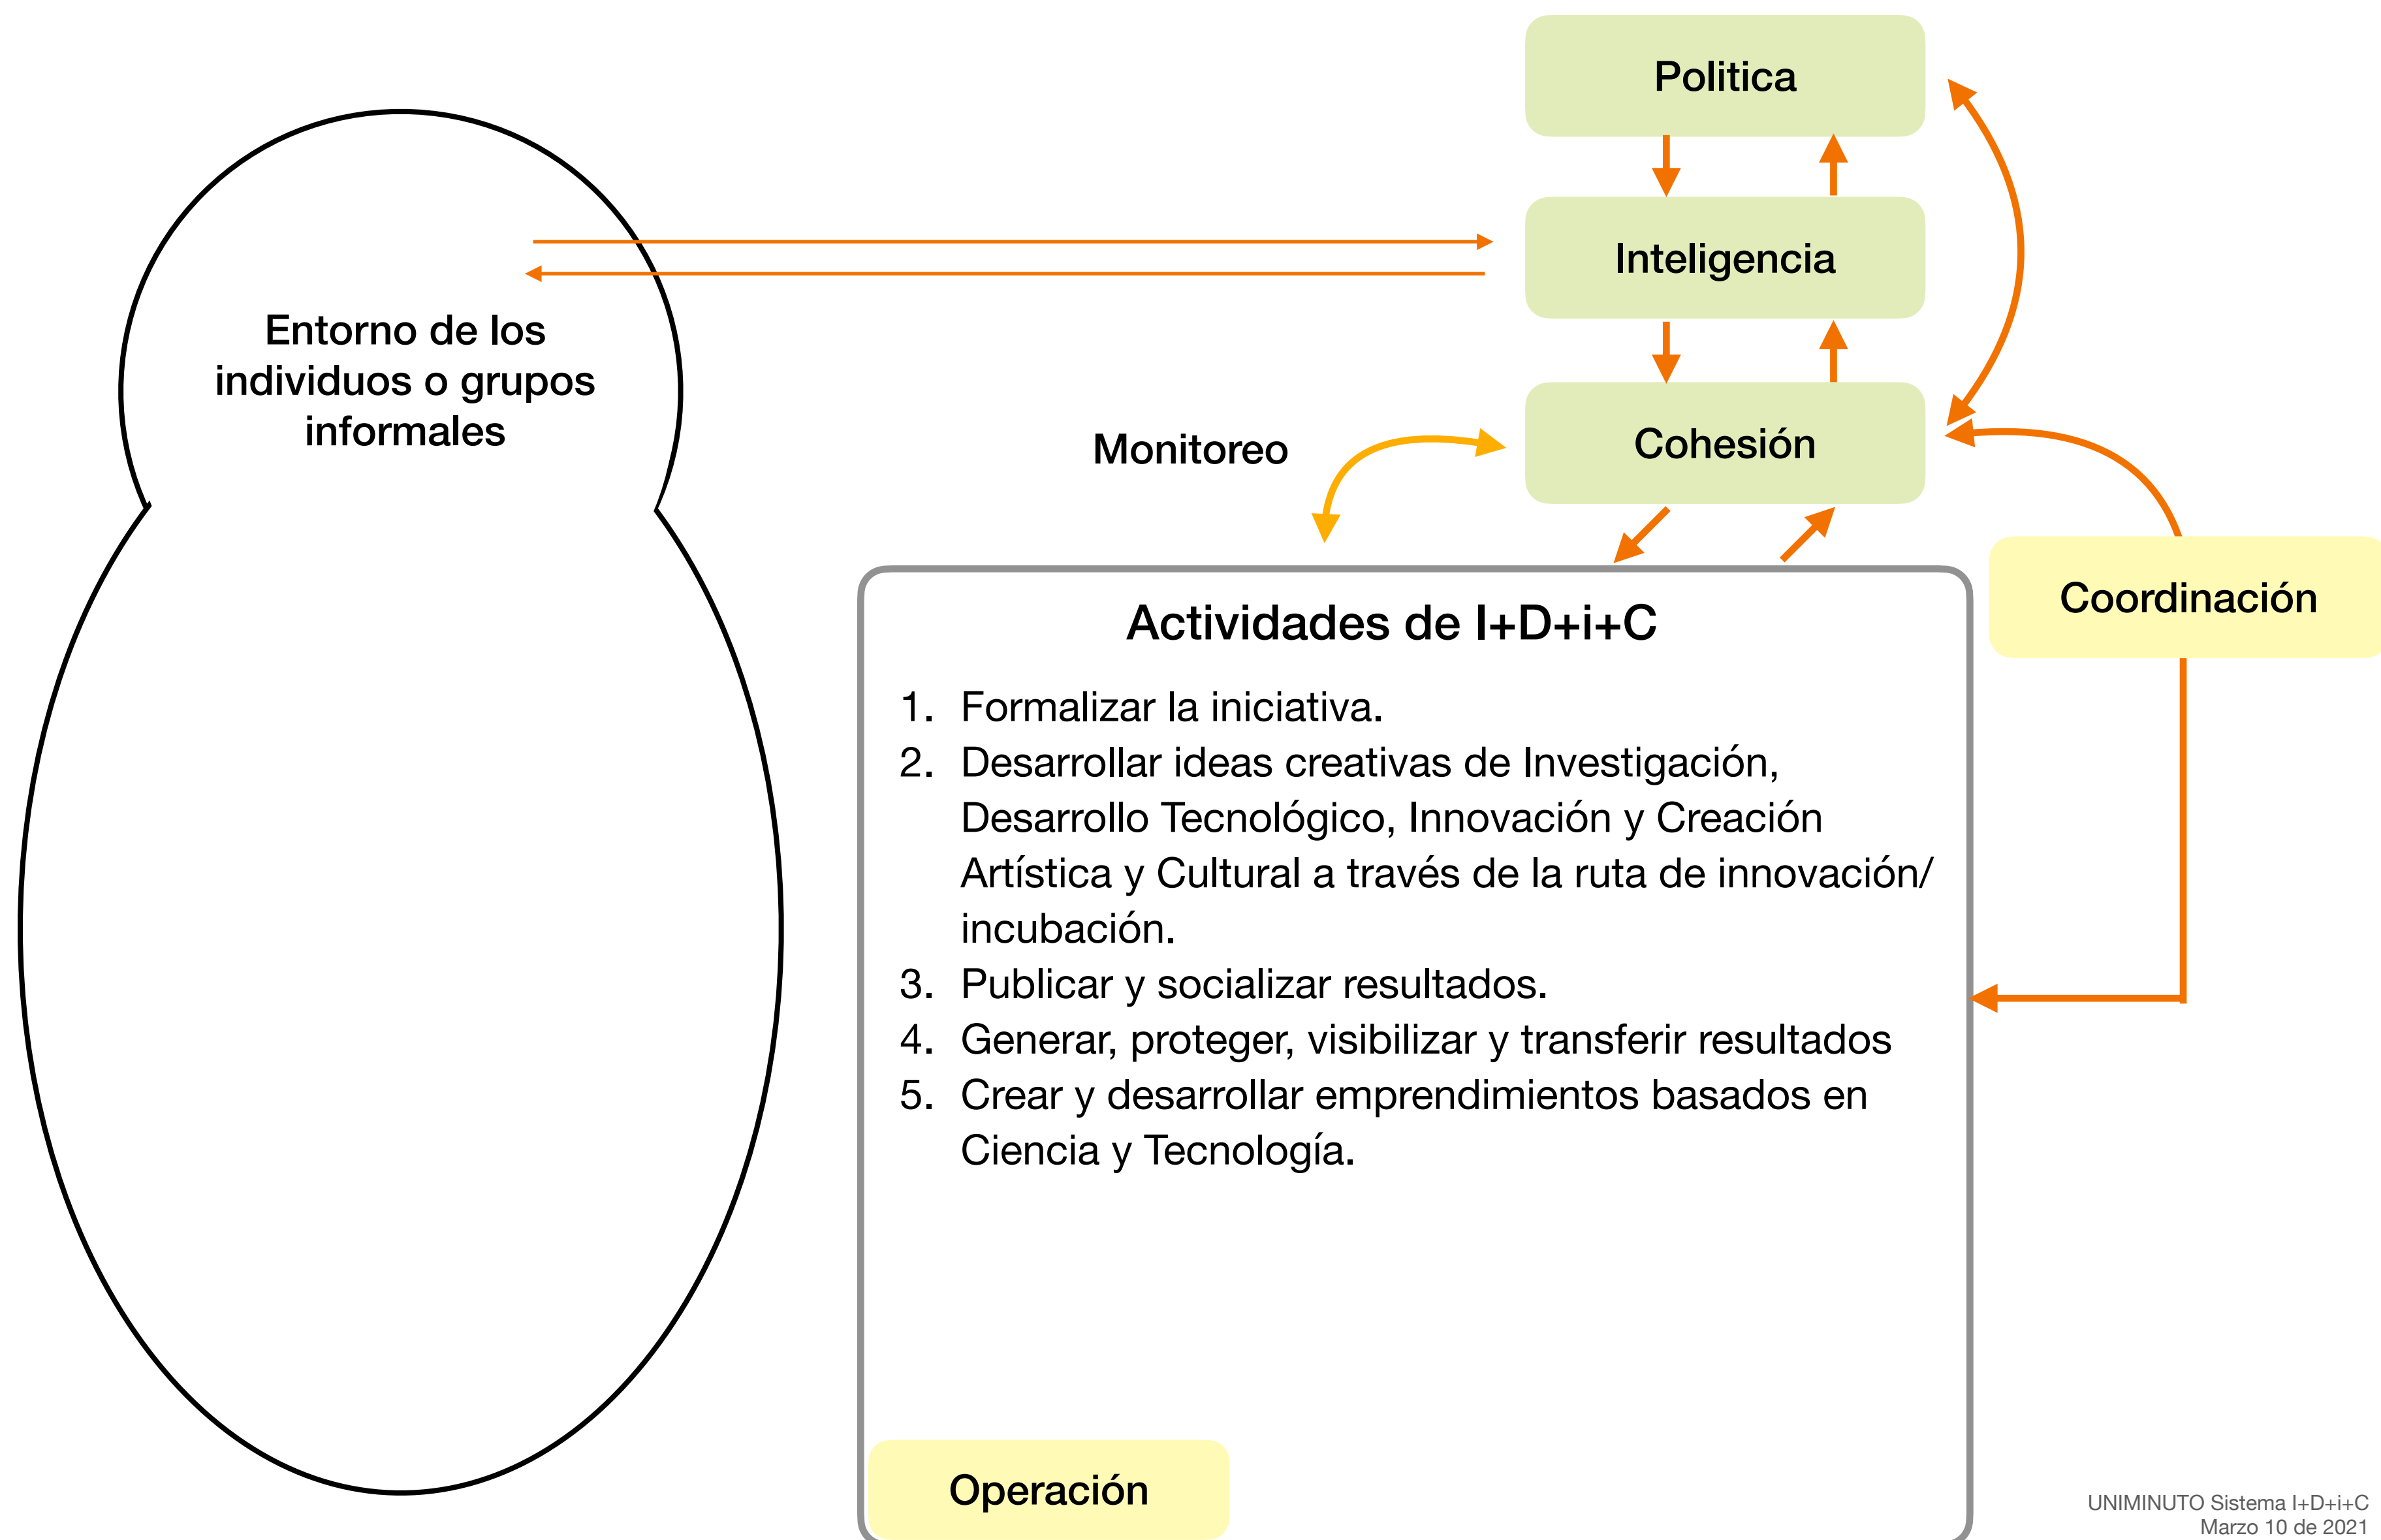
Politica

Inteligencia

Entorno de los individuos o grupos informales

Monitoreo

Cohesión

Coordinación

Actividades de I+D+i+C

1. Formalizar la iniciativa.
2. Desarrollar ideas creativas de Investigación, Desarrollo Tecnológico, Innovación y Creación Artística y Cultural a través de la ruta de innovación/incubación.
3. Publicar y socializar resultados.
4. Generar, proteger, visibilizar y transferir resultados
5. Crear y desarrollar emprendimientos basados en Ciencia y Tecnología.

Operación

UNIMINUTO Sistema I+D+i+C
Marzo 10 de 2021